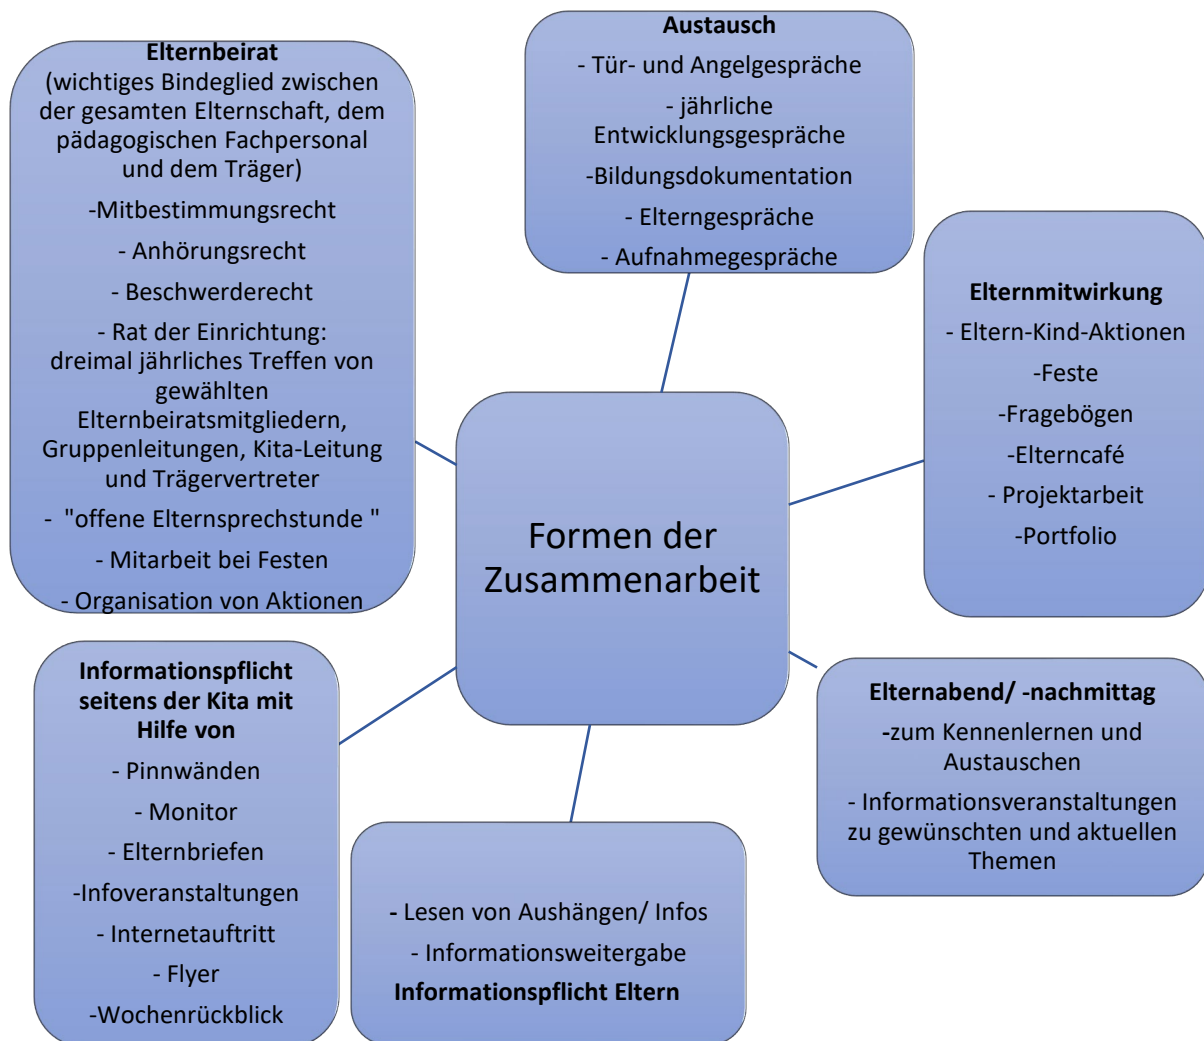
Formen der Zusammenarbeit

Elternbeirat
(wichtiges Bindeglied zwischen der gesamten Elternschaft, dem pädagogischen Fachpersonal und dem Träger)
-Mitbestimmungsrecht
- Anhörungsrecht
- Beschwerderecht
- Rat der Einrichtung: dreimal jährliches Treffen von gewählten Elternbeiratsmitgliedern, Gruppenleitungen, Kita-Leitung und Trägervertreter
- "offene Elternsprechstunde "
- Mitarbeit bei Festen
- Organisation von Aktionen

Austausch
- Tür- und Angelgespräche
- jährliche Entwicklungsgespräche
-Bildungsdokumentation
- Elterngespräche
- Aufnahmegespräche

Elternmitwirkung
- Eltern-Kind-Aktionen
-Feste
-Fragebögen
-Elterncafé
- Projektarbeit
-Portfolio

Elternabend/ -nachmittag
-zum Kennenlernen und Austauschen
- Informationsveranstaltungen zu gewünschten und aktuellen Themen

- Lesen von Aushängen/ Infos
- Informationsweitergabe
Informationspflicht Eltern

Informationspflicht seitens der Kita mit Hilfe von
- Pinnwänden
- Monitor
- Elternbriefen
-Infoveranstaltungen
- Internetauftritt
- Flyer
-Wochenrückblick